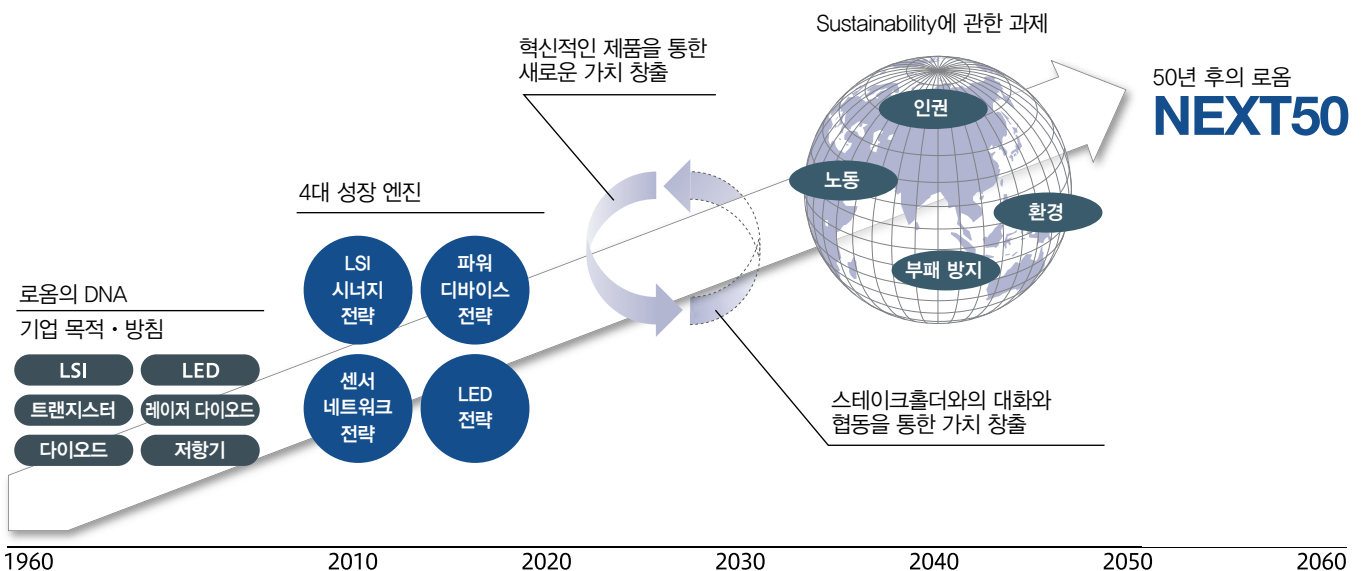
Sustainability에 관한 과제

혁신적인 제품을 통한 새로운 가치 창출

50년 후의 로옴
NEXT50

인권
노동
환경
부패 방지

4대 성장 엔진

LSI 시너지 전략
파워 디바이스 전략
센서 네트워크 전략
LED 전략

로옴의 DNA
기업 목적・방침

LSI
LED
트랜지스터
레이저 다이오드
다이오드
저항기

스테이크홀더와의 대화와 협동을 통한 가치 창출

1960
2010
2020
2030
2040
2050
2060